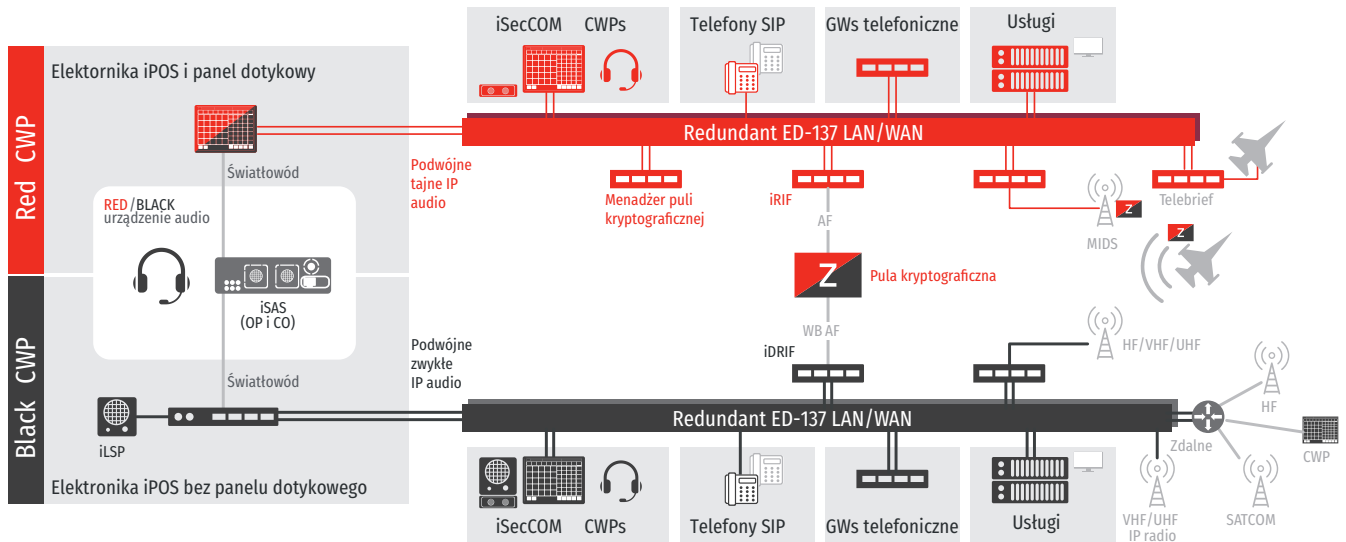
iSecCOM CWPs
Telefony SIP
GWs telefoniczne
Usługi

Red CWP
Elektornika iPOS i panel dotykowy
Światłowód
RED/BLACK urządzenie audio
iSAS (OP i CO)
Światłowód

Podwójne tajne IP audio

Redundant ED-137 LAN/WAN

Menadżer puli kryptograficznej
iRIF
AF
MIDS
Telebrief
Z
Pula kryptograficzna
WB AF
iDRIF
HF/VHF/UHF

Podwójne zwykłe IP audio

Black CWP
iLSP
Elektronika iPOS bez panelu dotykowego

Redundant ED-137 LAN/WAN

Zdalne
HF
CWP
SATCOM
VHF/UHF IP radio

iSecCOM CWPs
Telefony SIP
GWs telefoniczne
Usługi